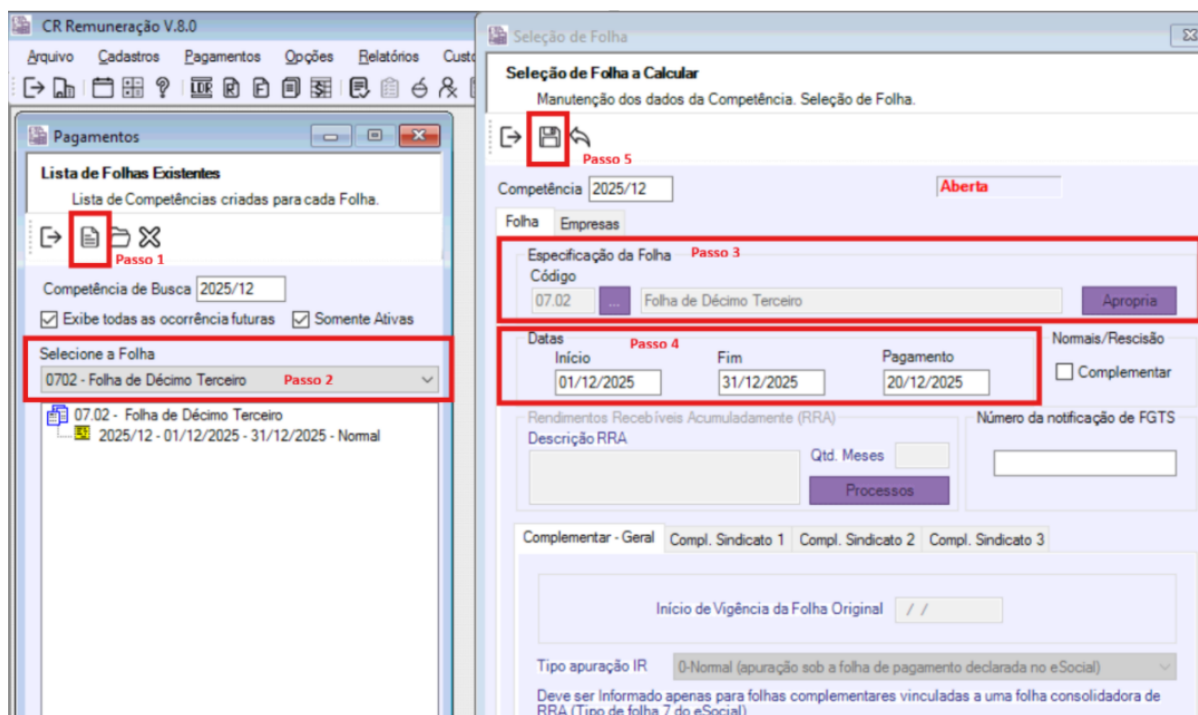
CR Remuneração V.8.0

Arquivo Cadastros Pagamentos Opções Relatórios Cust

Pagamentos

Lista de Folhas Existentes
Lista de Competências criadas para cada Folha.

Passo 1

Competência de Busca 2025/12

Exibe todas as ocorrência futuras Somente Ativas

Selecione a Folha

0702 - Folha de Décimo Terceiro Passo 2

07.02 - Folha de Décimo Terceiro
2025/12 - 01/12/2025 - 31/12/2025 - Normal

Seleção de Folha

Seleção de Folha a Calcular
Manutenção dos dados da Competência. Seleção de Folha.

Passo 5

Competência 2025/12 Aberta

Folha Empresas

Especificação da Folha Passo 3
Código
07.02 ... Folha de Décimo Terceiro Apropria

Datas Passo 4
Início 01/12/2025
Fim 31/12/2025
Pagamento 20/12/2025

Normais/Rescisão
Complementar

Rendimentos Recebíveis Acumuladamente (RRA)
Descrição RRA
Qtd. Meses
Processos

Número da notificação de FGTS

Complementar - Geral Compl. Sindicato 1 Compl. Sindicato 2 Compl. Sindicato 3

Início de Vigência da Folha Original / /

Tipo apuração IR 0-Normal (apuração sob a folha de pagamento declarada no eSocial)

Deve ser Informado apenas para folhas complementares vinculadas a uma folha consolidadora de RRA (Tipo de folha 7 do eSocial)